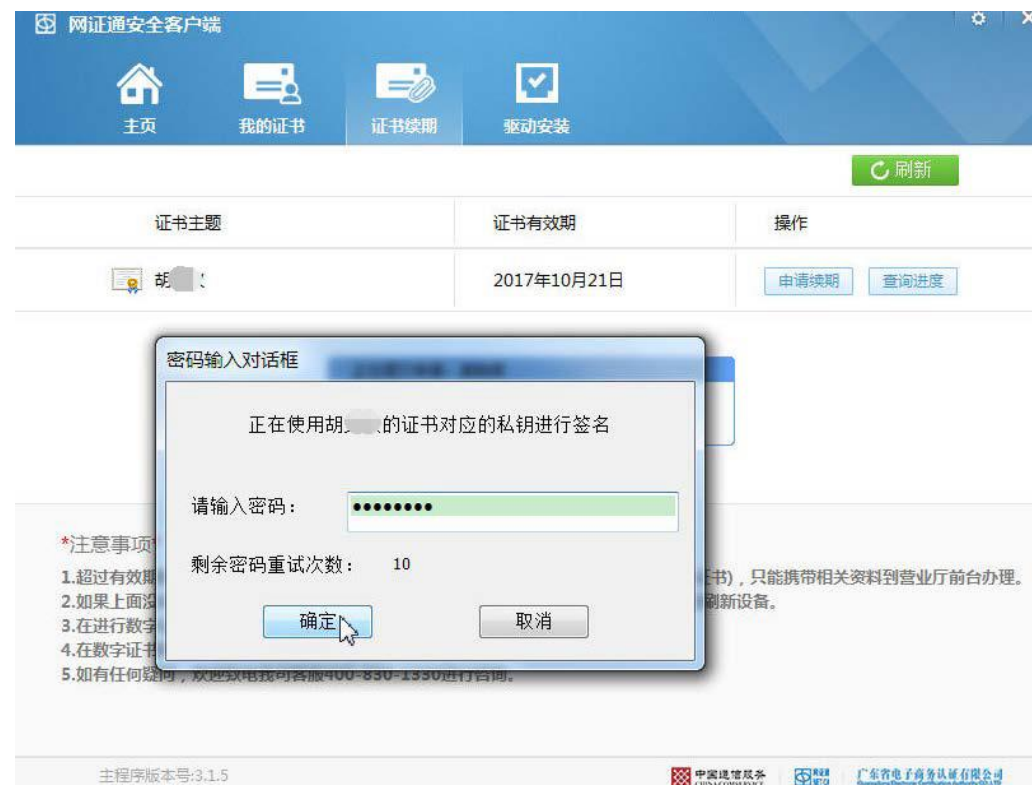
网证通安全客户端

主页　我的证书　证书续期　驱动安装

刷新

| 证书主题 | 证书有效期 | 操作 |
|---|---|---|
| 胡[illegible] | 2017年10月21日 | 申请续期　查询进度 |

密码输入对话框

正在使用胡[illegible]的证书对应的私钥进行签名

请输入密码：••••••••

剩余密码重试次数：10

确定　取消

*注意事项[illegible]
1.超过有效期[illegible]书)，只能携带相关资料到营业厅前台办理。
2.如果上面没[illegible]刷新设备。
3.在进行数字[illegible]
4.在数字证书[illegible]
5.如有任何疑问，欢迎致电我司客服400-830-1330进行咨询。

主程序版本号:3.1.5

中国通信服务　广东省电子商务认证有限公司